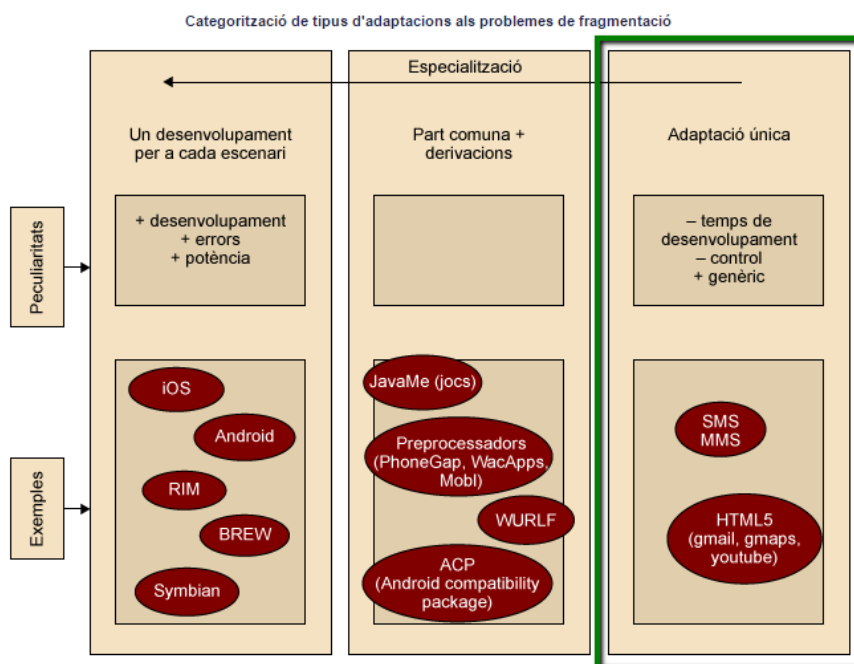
Categorització de tipus d'adaptacions als problemes de fragmentació

Especialització

Un desenvolupament per a cada escenari

Part comuna + derivacions

Adaptació única

Peculiaritats

+ desenvolupament
+ errors
+ potència

– temps de desenvolupament
– control
+ genèric

Exemples

iOS

Android

RIM

BREW

Symbian

JavaMe (jocs)

Preprocessadors (PhoneGap, WacApps, Mobl)

WURLF

ACP (Android compatibility package)

SMS
MMS

HTML5 (gmail, gmaps, youtube)